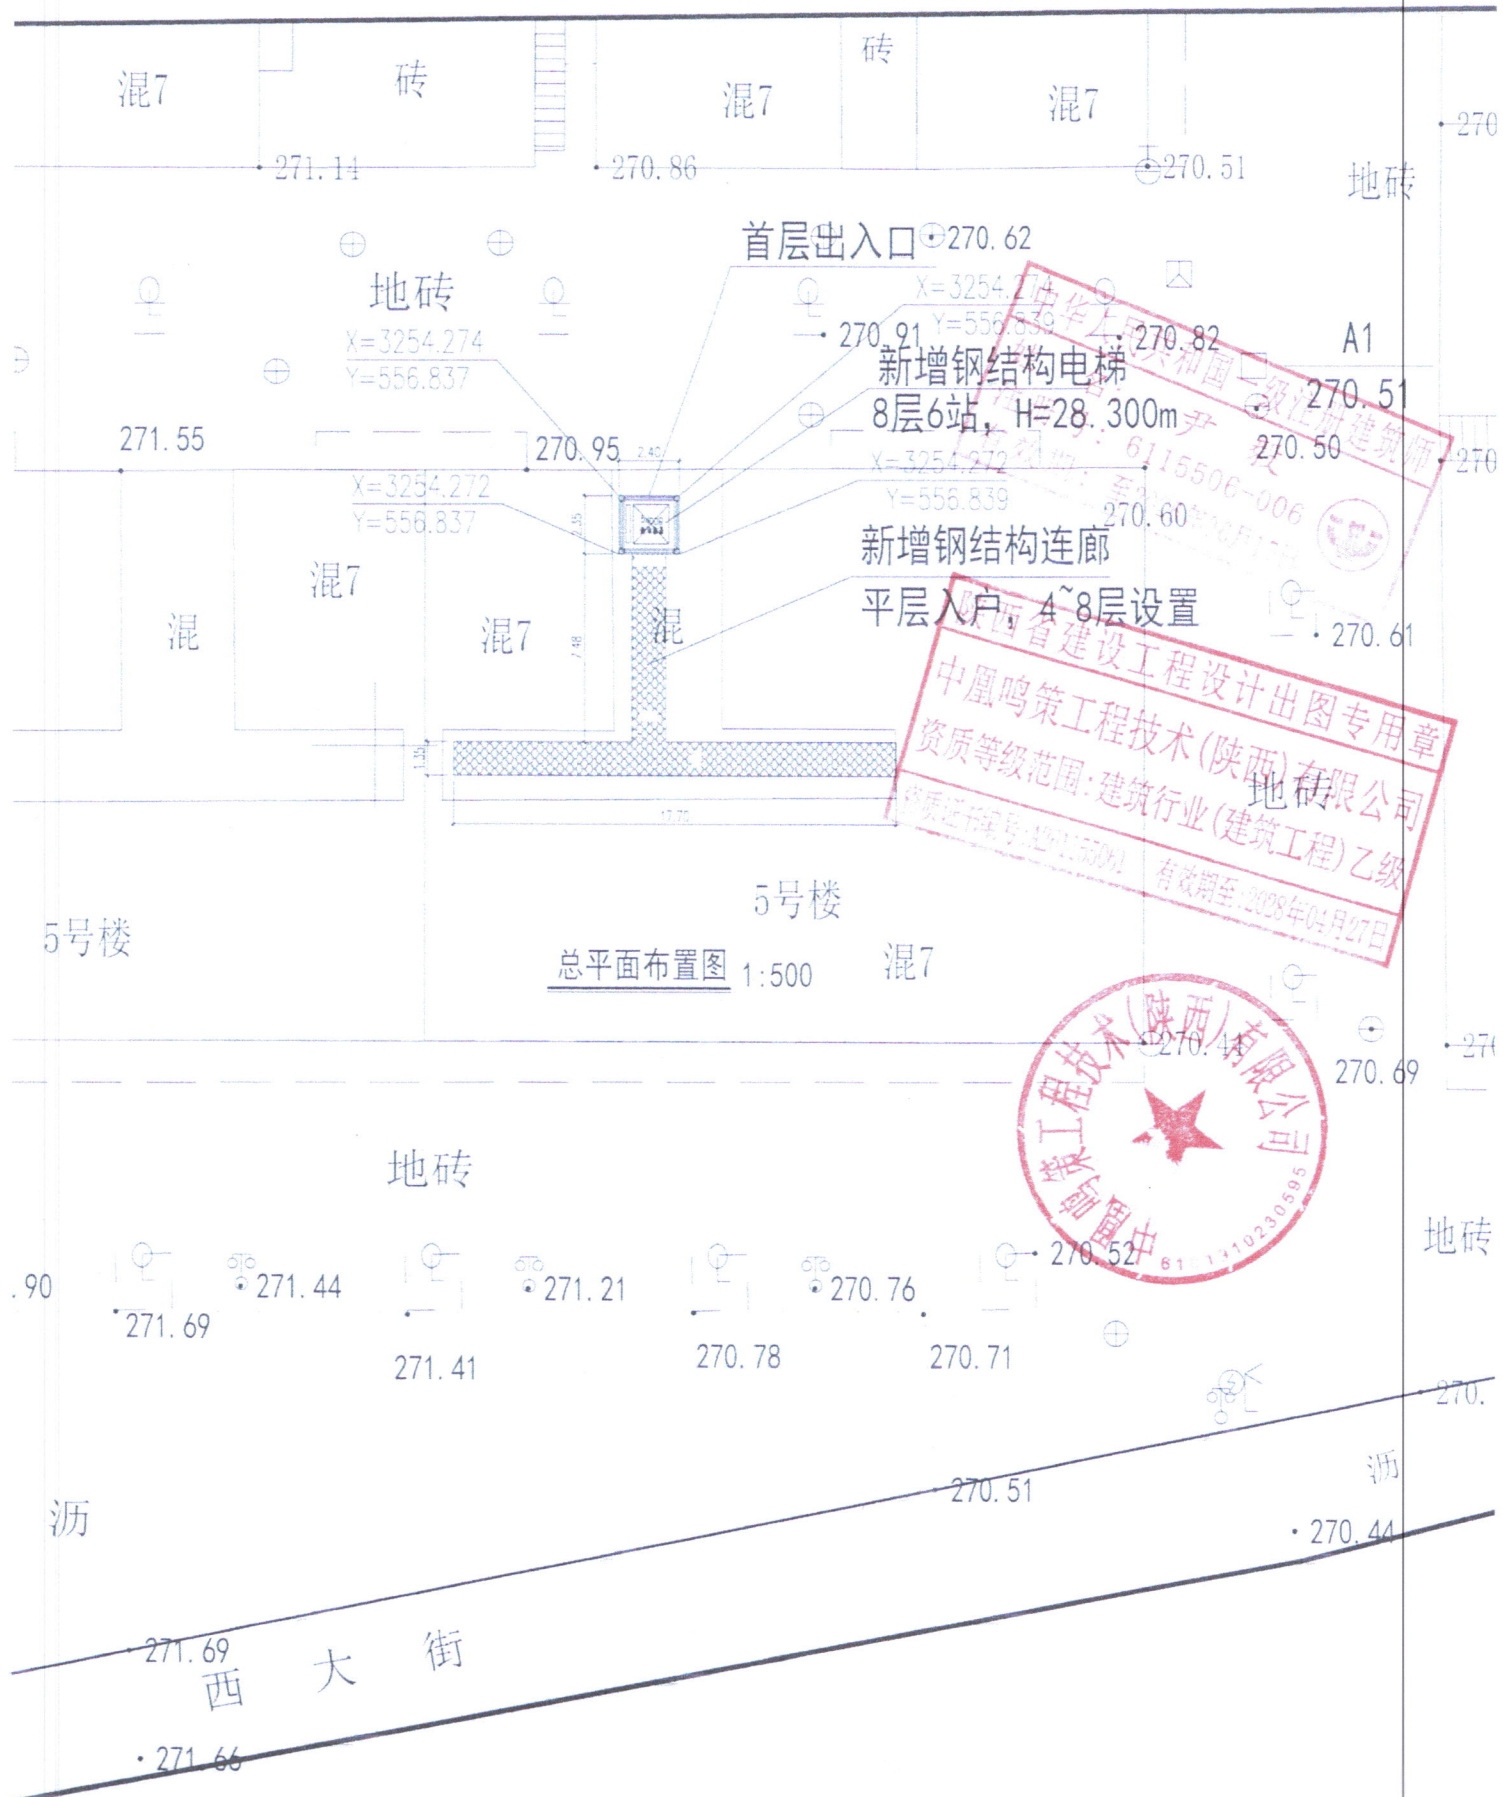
混7

砖

混7

砖

混7

270

271.14

270.86

270.51

地砖

首层出入口 270.62

地砖

X=3254.274

X=3254.274

Y=556.837

270.91 Y=556.839

270.82

A1

新增钢结构电梯

8层6站，H=28.300m

270.51

271.55

270.95

270.50

270

X=3254.272

X=3254.272

Y=556.837

Y=556.839

270.60

新增钢结构连廊

平层入户，4~8层设置

混7

混

混7

混

270.61

中华人民共和国一级注册建筑师

6115506-006

陕西省建设工程设计出图专用章

中凰鸣策工程技术(陕西)有限公司

资质等级范围：建筑行业(建筑工程)乙级

资质证书编号：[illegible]

有效期至：2028年04月27日

地砖

5号楼

5号楼

总平面布置图 1:500

混7

中凰鸣策工程技术(陕西)有限公司

270.44

270.69

27

地砖

地砖

.90

271.44

271.21

270.76

270.52

271.69

271.41

270.78

270.71

270.

沥

270.51

沥

270.44

271.69

西 大 街

271.66